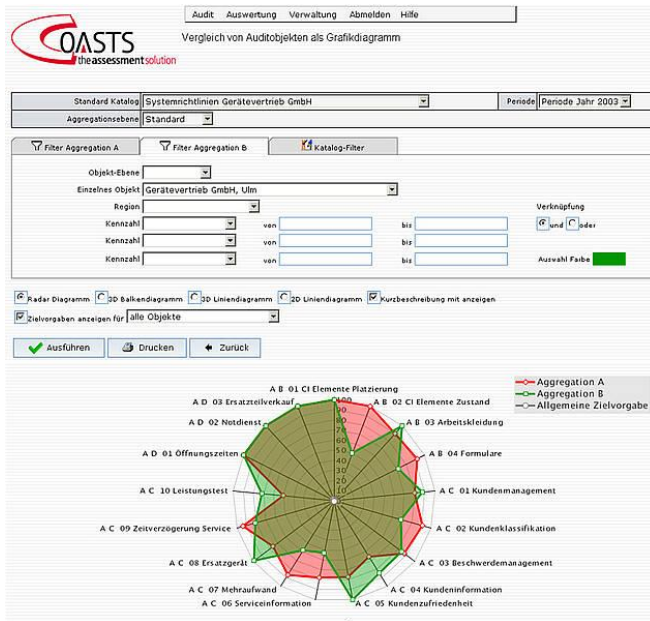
Audit Auswertung Verwaltung Abmelden Hilfe

COASTS the assessment solution

Vergleich von Auditobjekten als Grafikdiagramm

Standard Katalog Systemrichtlinien Gerätevertrieb GmbH

Periode Periode Jahr 2003

Aggregationsebene Standard

Filter Aggregation A

Filter Aggregation B

Katalog-Filter

Objekt-Ebene

Einzelnes Objekt Gerätevertrieb GmbH, Ulm

Region

Verknüpfung

Kennzahl von bis

und oder

Kennzahl von bis

Kennzahl von bis

Auswahl Farbe

Radar Diagramm 3D Balkendiagramm 3D Liniendiagramm 2D Liniendiagramm Kurzbeschreibung mit anzeigen

Zielvorgaben anzeigen für alle Objekte

Ausführen Drucken Zurück

Aggregation A
Aggregation B
Allgemeine Zielvorgabe

A B 01 CI Elemente Platzierung
A B 02 CI Elemente Zustand
A B 03 Arbeitskleidung
A B 04 Formulare
A C 01 Kundenmanagement
A C 02 Kundenklassifikation
A C 03 Beschwerdemanagement
A C 04 Kundeninformation
A C 05 Kundenzufriedenheit
A C 06 Serviceinformation
A C 07 Mehraufwand
A C 08 Ersatzgerät
A C 09 Zeitverzögerung Service
A C 10 Leistungstest
A D 01 Öffnungszeiten
A D 02 Notdienst
A D 03 Ersatzteilverkauf

100
90
80
70
60
50
40
30
20
10
0